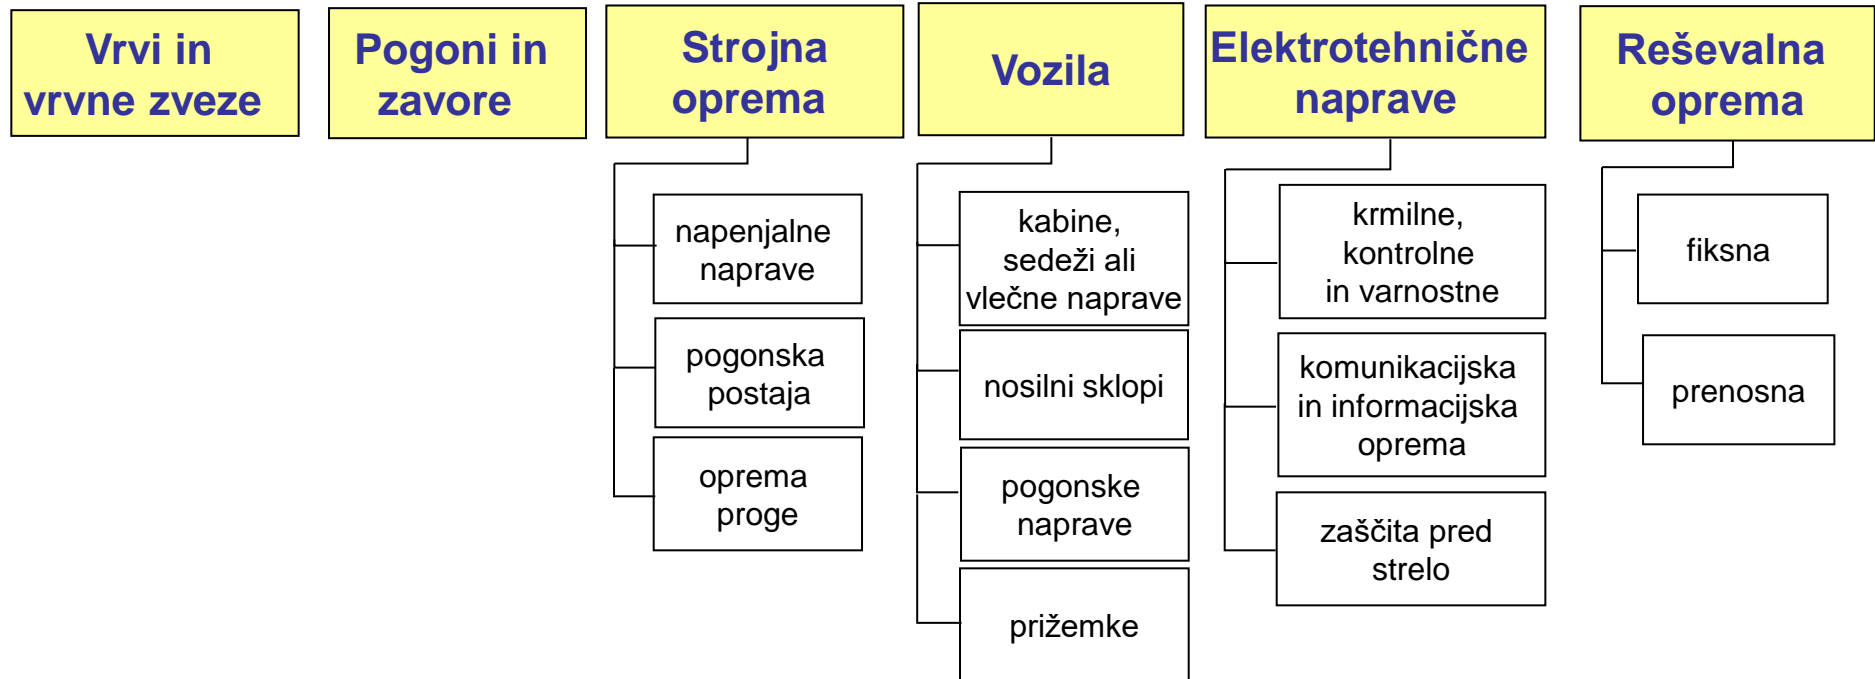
Vrvi in vrvne zveze

Pogoni in zavore

Strojna oprema

napenjalne naprave

pogonska postaja

oprema proge

Vozila

kabine, sedeži ali vlečne naprave

nosilni sklopi

pogonske naprave

prižemke

Elektrotehnične naprave

krmilne, kontrolne in varnostne

komunikacijska in informacijska oprema

zaščita pred strelo

Reševalna oprema

fiksna

prenosna